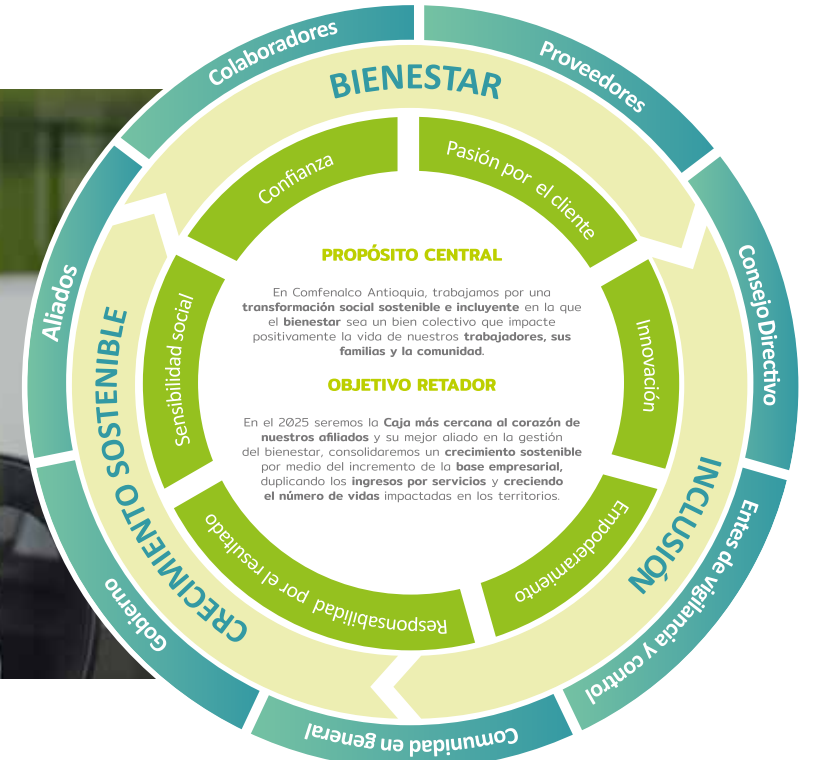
Colaboradores

Proveedores

Consejo Directivo

Entes de vigilancia y control

Comunidad en general

Gobierno

Aliados

BIENESTAR

INCLUSIÓN

CRECIMIENTO SOSTENIBLE

Confianza

Pasión por el cliente

Innovación

Empoderamiento

Responsabilidad por el resultado

Sensibilidad social

PROPÓSITO CENTRAL

En Comfenalco Antioquia, trabajamos por una transformación social sostenible e incluyente en la que el bienestar sea un bien colectivo que impacte positivamente la vida de nuestros trabajadores, sus familias y la comunidad.

OBJETIVO RETADOR

En el 2025 seremos la Caja más cercana al corazón de nuestros afiliados y su mejor aliado en la gestión del bienestar, consolidaremos un crecimiento sostenible por medio del incremento de la base empresarial, duplicando los ingresos por servicios y creciendo el número de vidas impactadas en los territorios.